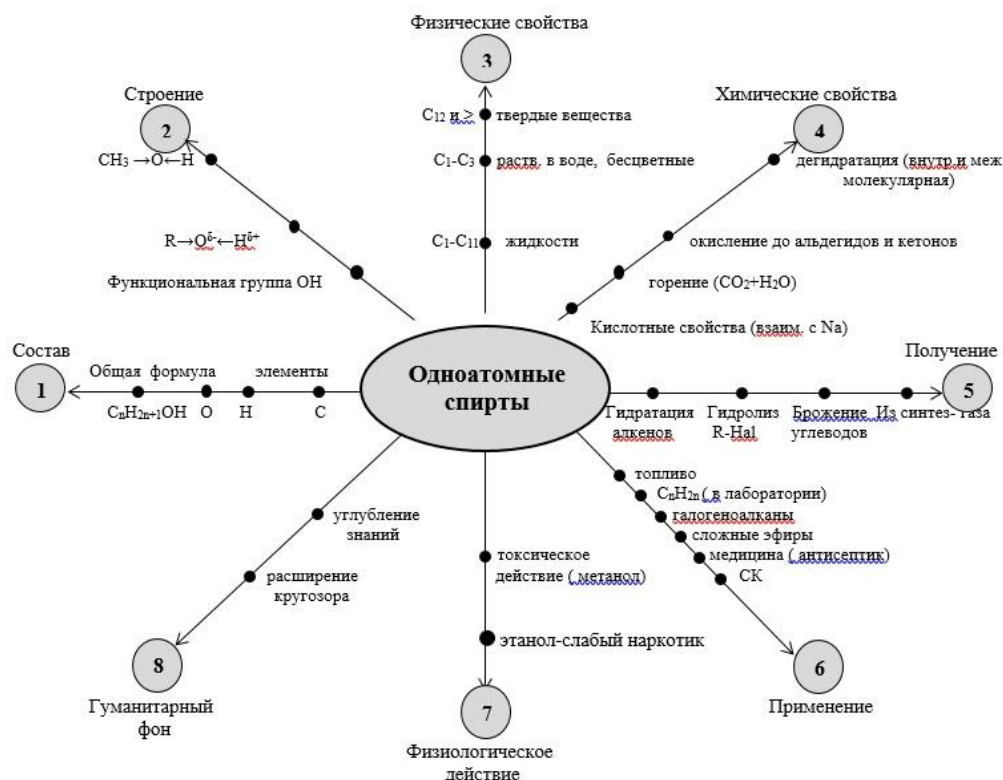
Физические свойства

3

Строение

2

Химические свойства

4

$C_{12}$ и > твердые вещества

$CH_3 \rightarrow O \leftarrow H$

$C_1$-$C_3$ раств. в воде, бесцветные

дегидратация (внутр и меж молекулярная)

$R \rightarrow O^{\delta-} \leftarrow H^{\delta+}$

$C_1$-$C_{11}$ жидкости

окисление до альдегидов и кетонов

Функциональная группа ОН

горение ($CO_2$+$H_2O$)

Кислотные свойства (взаим. с Na)

Состав

1

Общая формула

элементы

$C_nH_{2n+1}OH$ O H C

Одноатомные спирты

Получение

5

Гидратация алкенов

Гидролиз R-Hal

Брожение углеводов

Из синтез- газа

топливо

$C_nH_{2n}$ ( в лаборатории)

галогеноалканы

сложные эфиры

медицина ( антисептик)

СК

углубление знаний

токсическое действие ( метанол)

расширение кругозора

этанол-слабый наркотик

8

Гуманитарный фон

7

Физиологическое действие

6

Применение